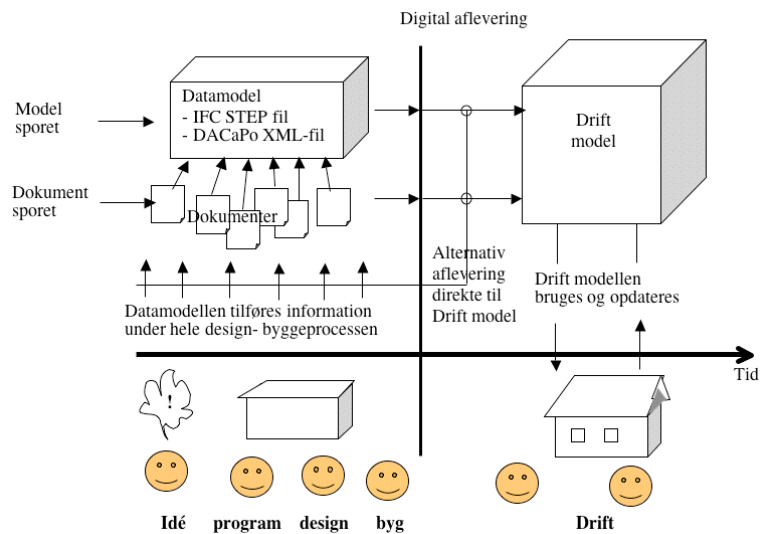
Digital aflevering

Model sporet

Datamodel
- IFC STEP fil
- DACaPo XML-fil

Drift model

Dokument sporet

Dokumenter

Alternativ aflevering direkte til Drift model

Drift modellen bruges og opdateres

Datamodellen tilføres information under hele design- byggeprocessen

Tid

!

Idé program design byg

Drift